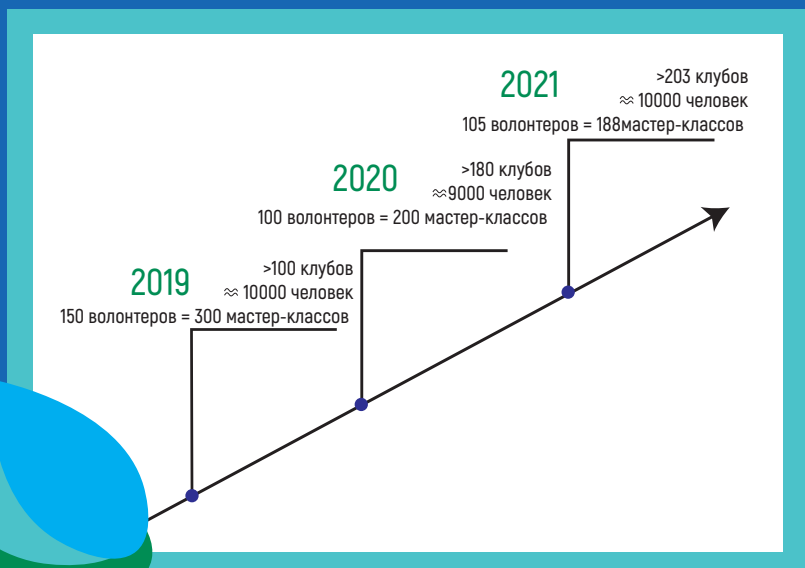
2021
>203 клубов
≈ 10000 человек
105 волонтеров = 188мастер-классов

2020
>180 клубов
≈9000 человек
100 волонтеров = 200 мастер-классов

2019
>100 клубов
≈ 10000 человек
150 волонтеров = 300 мастер-классов